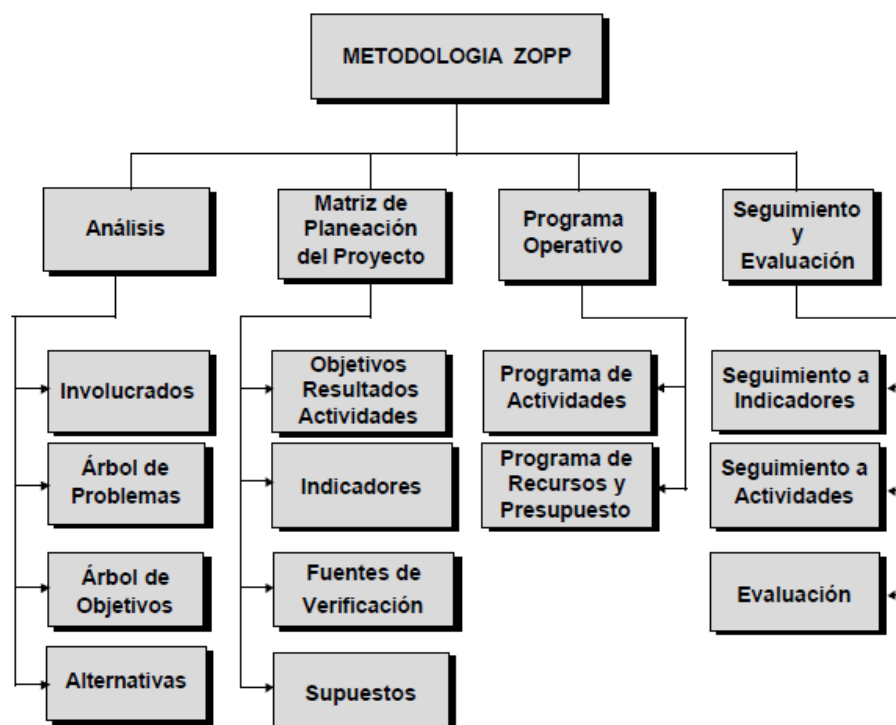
METODOLOGIA ZOPP

Análisis

Involucrados

Árbol de Problemas

Árbol de Objetivos

Alternativas

Matriz de Planeación del Proyecto

Objetivos Resultados Actividades

Indicadores

Fuentes de Verificación

Supuestos

Programa Operativo

Programa de Actividades

Programa de Recursos y Presupuesto

Seguimiento y Evaluación

Seguimiento a Indicadores

Seguimiento a Actividades

Evaluación